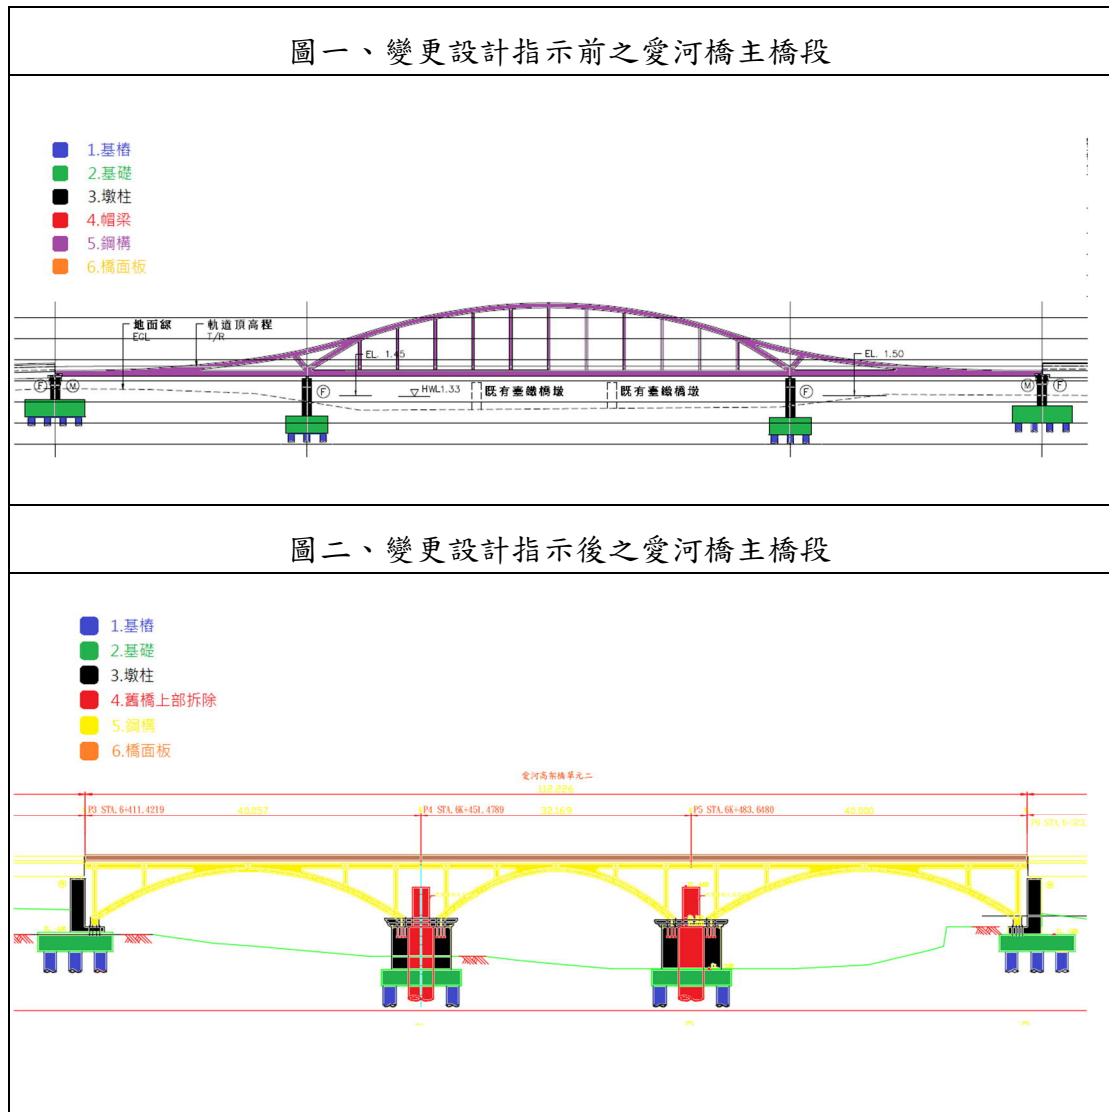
圖一、變更設計指示前之愛河橋主橋段

1.基樁
2.基礎
3.墩柱
4.帽梁
5.鋼構
6.橋面板

地面線
EGL
軌道頂高程
T/R
EL. 1.45
EL. 1.50
HWL1.33
既有臺鐵橋墩
既有臺鐵橋墩
F M F F M F

圖二、變更設計指示後之愛河橋主橋段

1.基樁
2.基礎
3.墩柱
4.舊橋上部拆除
5.鋼構
6.橋面板

愛河高架橋單元二
112.226
P3 STA. 6+411.4219
40.057
P4 STA. 6K+451.4789
32.169
P5 STA. 6K+483.6480
40.000
P6 STA. 6+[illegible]